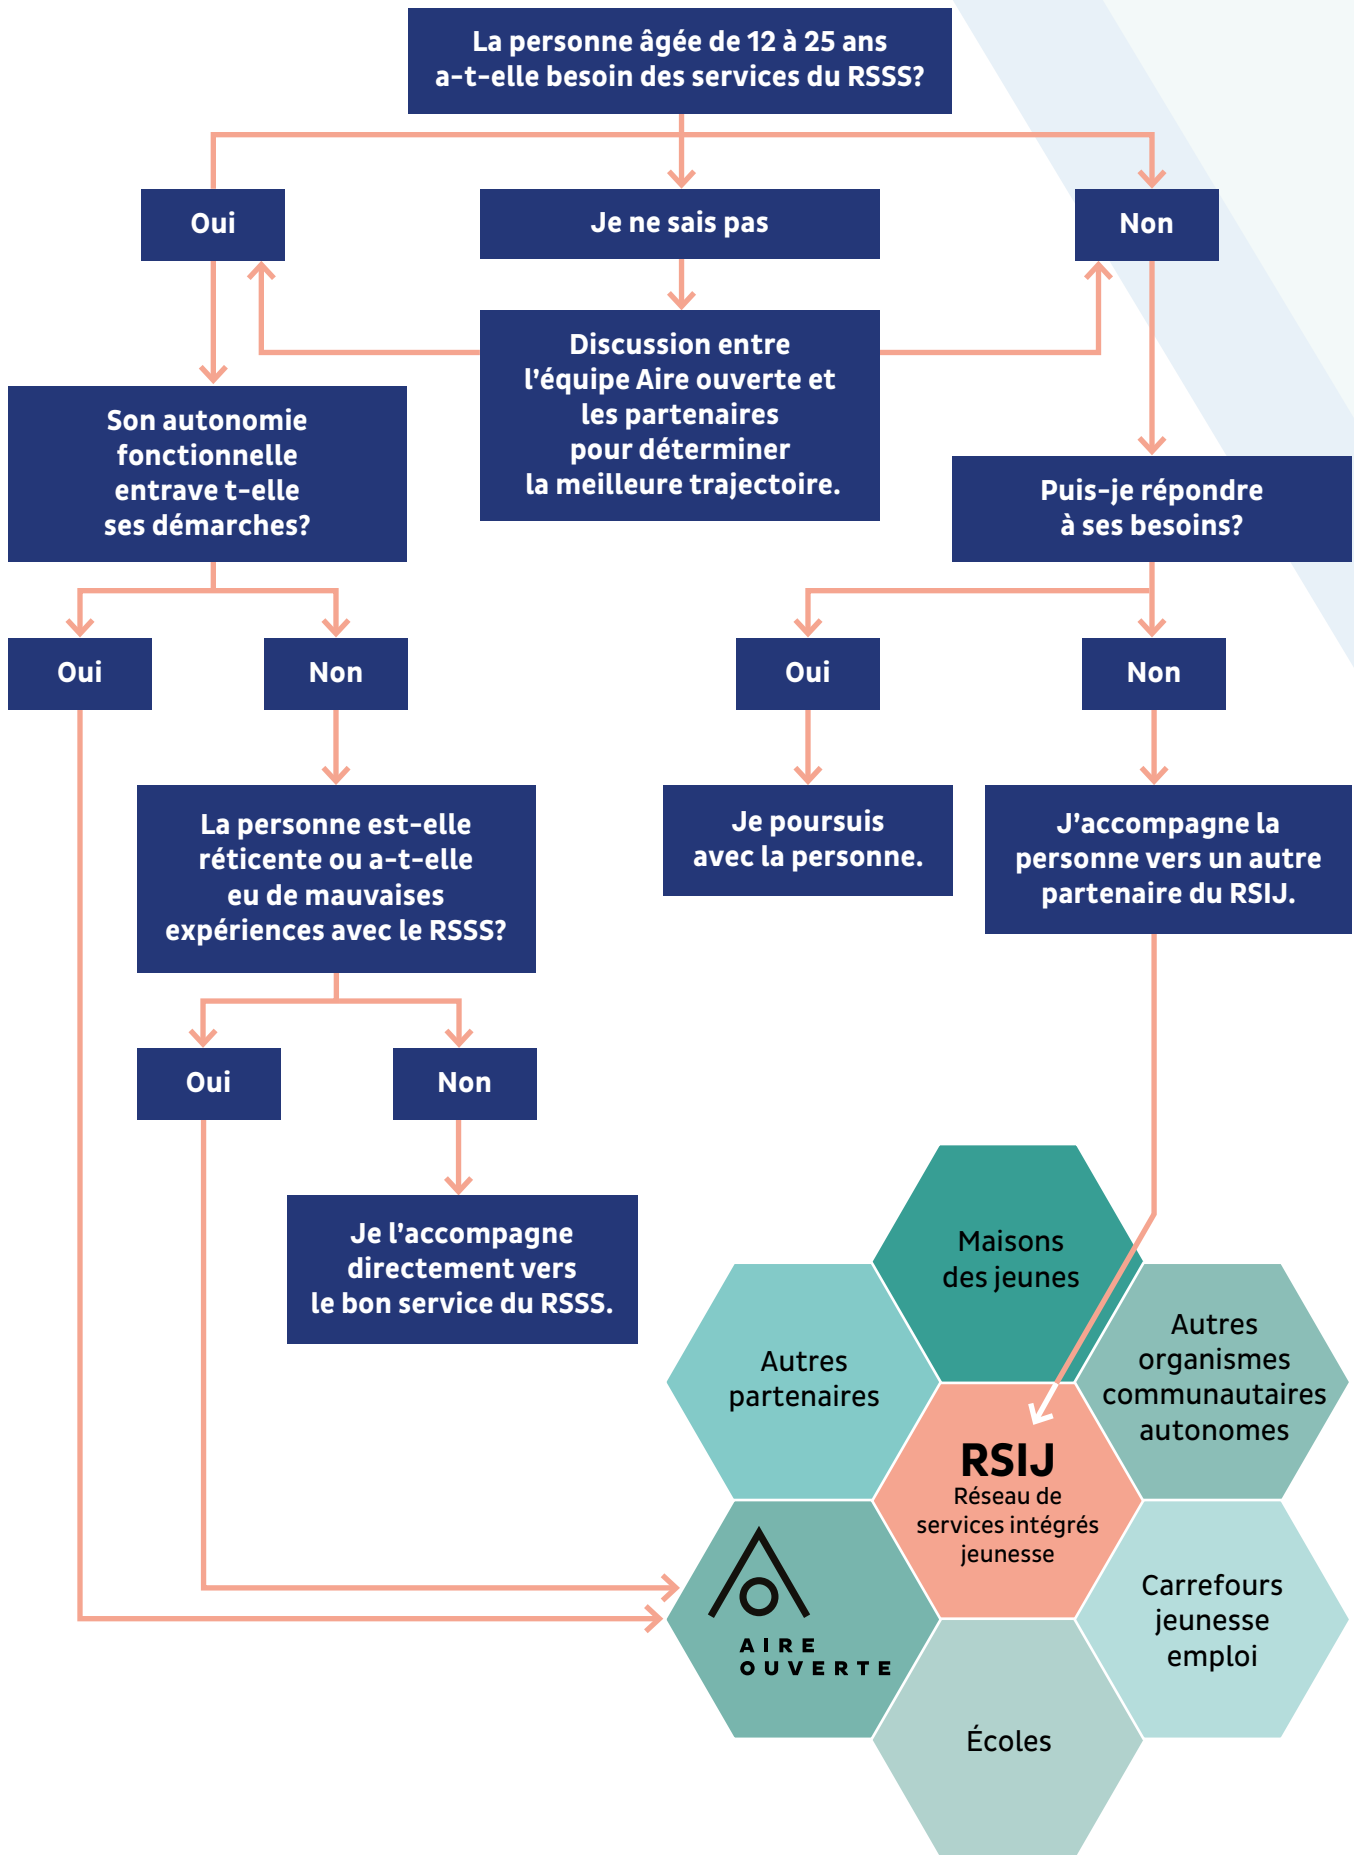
La personne âgée de 12 à 25 ans a-t-elle besoin des services du RSSS?

Oui

Je ne sais pas

Non

Discussion entre l'équipe Aire ouverte et les partenaires pour déterminer la meilleure trajectoire.

Son autonomie fonctionnelle entrave t-elle ses démarches?

Puis-je répondre à ses besoins?

Oui

Non

Oui

Non

La personne est-elle réticente ou a-t-elle eu de mauvaises expériences avec le RSSS?

Je poursuis avec la personne.

J'accompagne la personne vers un autre partenaire du RSIJ.

Oui

Non

Je l'accompagne directement vers le bon service du RSSS.

Maisons des jeunes

Autres partenaires

Autres organismes communautaires autonomes

RSIJ
Réseau de services intégrés jeunesse

AIRE OUVERTE

Carrefours jeunesse emploi

Écoles